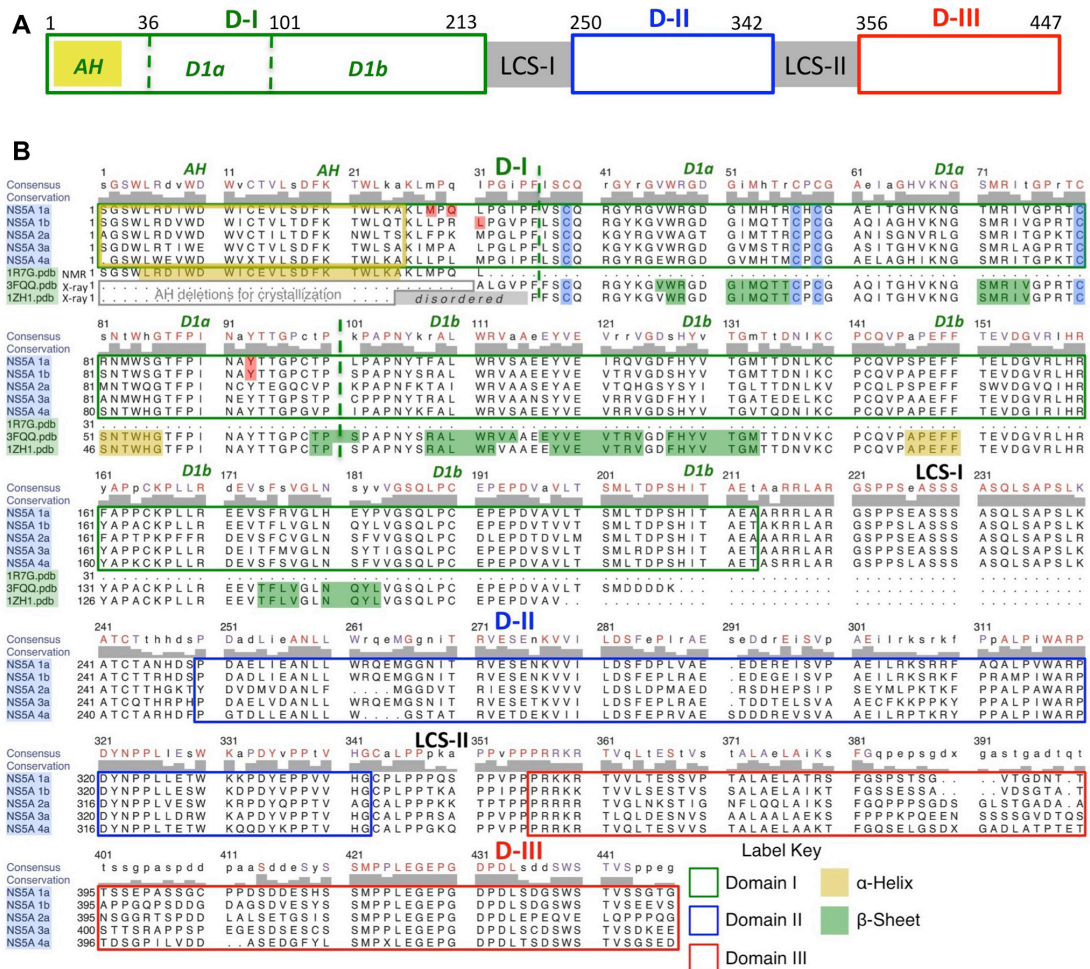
A

1 36 D-I 101 213 250 D-II 342 356 D-III 447

AH D1a D1b LCS-I LCS-II

B

1 AH 11 AH 21 31 D-I 41 D1a 51 61 D1a 71

Consensus sGSWLRdvWD WvCTVLsDFK TWLkaKLMPq IPGiPFISCQ rGYrGVWRGD GiMhTrCPCG AelaGHVKNG SMRItGPrTC
Conservation
NS5A 1a 1 SGSWLRDIWD WICEVLSDFK TWLKAKLMPQ LPGIPFVSCQ RGYRGVWRGD GIMHTRCHCG AEITGHVKNG TMRIVGPRTC
NS5A 1b 1 SGSWLRDVWD WICTVLTDFK TWLQTKLLPR LPGVPFFSCQ RGYKGVWRGD GIMQTTCPCG AQIAGHVKNG SMRIVGPRTC
NS5A 2a 1 AGSWLRDVWD WVCTILTDFK NWLTSKLFPK MPGLPFISCQ KGYKGVWAGT GIMTTRCPCG ANISGNVRLG SMRITGPKTC
NS5A 3a 1 SGDWLRTIWE WVCTVLSDFK TWLSAKIMPA LPGLPFISCQ KGYKGVWRGD GVMSTRCPCG ASITGHVKNG SMRLAGPRTC
NS5A 4a 1 SGSWLWEVWD WVXTVLSDFK TWLKAKLLPL MPGIPFLSCQ RGYRGEWRGD GVMHTMCPCG AELAGHIKNG SMRIVGPKTC
1R7G.pdb NMR 1 SGSWLRDIWD WICEVLSDFK TWLKAKLMPQ L
3FQQ.pdb X-ray 1 AH deletions for crystallization ALGVPFFSCQ RGYKGVWRGD GIMQTTCPCG AQITGHVKNG SMRIVGPRTC
1ZH1.pdb X-ray 1 disordered FSCQ RGYKGVWRGD GIMQTTCPCG AQITGHVKNG SMRIVGPRTC

81 D1a 91 101 D1b 111 121 D1b 131 141 D1b 151

Consensus sNtWhGTFPI NaYTTGPctP kPAPNYkrAL WRVaAeEYVE VrrVGDsHYv TGmTtDNIKC PCQVPaPEFF TEVDGVRIHR
Conservation
NS5A 1a 81 RNMWSGTFPI NAYTTGPCTP LPAPNYTFAL WRVSAEEYVE IRQVGDFHYV TGMTTDNLKC PCQVPSPEFF TELDGVRLHR
NS5A 1b 81 SNTWHGTFPI NAYTTGPCTP SPAPNYSRAL WRVAAEEYVE VTRVGDFHYV TGMTTDNVKC PCQVPAPEFF TEVDGVRLHR
NS5A 2a 81 MNTWQGTFPI NCYTEGQCVP KPAPNFKTAI WRVAASEYAE VTQHGSYSYI TGLTTDNLKV PCQLPSPEFF SWVDGVQIHR
NS5A 3a 81 ANMWHGTFPI NEYTTGPSTP CPPPNYTRAL WRVAANSYVE VRRVGDFHYV TGATEDELKC PCQVPAAEFF TEVDGVRLHR
NS5A 4a 80 TNTWHGTFPI NAYTTGPGVP IPAPNYKFAL WRVSAEEYVE VRRVGDFHYV TGVTQDNIKC PCQVPAPEFF TEVDGIRIHR
1R7G.pdb 31
3FQQ.pdb 51 SNTWHGTFPI NAYTTGPCTP SPAPNYSRAL WRVAAEEYVE VTRVGDFHYV TGMTTDNVKC PCQVPAPEFF TEVDGVRLHR
1ZH1.pdb 46 SNTWHGTFPI NAYTTGPCTP SPAPNYSRAL WRVAAEEYVE VTRVGDFHYV TGMTTDNVKC PCQVPAPEFF TEVDGVRLHR

D1b 171 181 D1b 191 201 D1b 211 221 LCS-I 231

Consensus yAPcCKPLLR dEVsFsVGLN syvVGSQLPC EPEPDVaVLT SMLTDPSHIT AEtAaRRLAR GSPPSeASSS ASQLSAPSLK
Conservation
NS5A 1a 161 FAPPCKPLLR EEVSFRVGLH EYPVGSQLPC EPEPDVAVLT SMLTDPSHIT AEAAARRLAR GSPPSEASSS ASQLSAPSLK
NS5A 1b 161 YAPACKPLLR EEVTFLVGLN QYLVGSQLPC EPEPDVTVVT SMLTDPSHIT AEAAKRRLAR GSPPSLASSS ASQLSAPSLK
NS5A 2a 161 FAPTPKPFFR DEVSFCVGLN SFVVGSQLPC DLEPDTDVLM SMLTDPSHIT AETAARRLAR GSPPSEASSS ASQLSAPSLK
NS5A 3a 161 YAPPCKPLLR DEITFMVGLN SYTIGSQLPC EPEPDVSVLT SMLRDPSHIT AETAARRLAR GSPPSEASSS ASQLSAPSLK
NS5A 4a 160 YAPKCKPLLR DEVSFSVGLN SFVVGSQLPC EPEPDVAVLT SMLTDPSHIT AETASRRLAR GSPPSLASSS ASQLSAPSLK
1R7G.pdb 31
3FQQ.pdb 131 YAPACKPLLR EEVTFLVGLN QYLVGSQLPC EPEPDVAVLT SMDDDDK
1ZH1.pdb 126 YAPACKPLLR EEVTFLVGLN QYLVGSQLPC EPEPDVAVLT SMLTDPSHIT AEAAKRRLAR GSPPSLASSS ASQLSAPSLK

241 251 261 271 D-II 281 291 301 311

Consensus ATCTthhdsP DadLieANLL WrqeMGgniT RVESEnKVVI LDSFePIrAE seDdrEiSVp AEIlrksrkf PpALPiWARP
Conservation
NS5A 1a 241 ATCTANHDSP DAELIEANLL WRQEMGGNIT RVESENKVVI LDSFDPLVAE .EDEREISVP AEILRKSRRF AQALPVWARP
NS5A 1b 241 ATCTTRHDSP DADLIEANLL WRQEMGGNIT RVESENKVVI LDSFEPLRAE .EDEGEISVP AEILRKSKKF PRAMPIWARP
NS5A 2a 241 ATCTTHGKTY DVDMVDANLF M.....MGGDVT RIESESKVVV LDSLDPMAED .RSDHEPSIP SEYMLPKTKF PPALPAWARP
NS5A 3a 241 ATCQTHRPHP DAELVDANLL WRQEMGSNIT RVESETKVVI LDSFEPLRAE .TDDTELSVA AECFKKPPKY PPALPIWARP
NS5A 4a 240 ATCTARHDFP GTDLLEANLL W.....GSSTAT RVETDEKVII LDSFEPRVAE SDDDREVSVA AEILRPTKRY PPALPIWARP

321 331 341 LCS-II 351 361 371 381 391

Consensus DYNPPLIEsW KaPDYvPPtV HGcaLPPpka PPvPPPRKR TVqLtESTVs tALAeLAiKs FGqpepsgdx gastgadtqt
Conservation
NS5A 1a 320 DYNPPLLETW KKPDYEPPVV HGCPLPPPQS PPVPPPRKKR TVVLTESSVP TALAELATRS FGSPSTSG.. ..VTGDNT.T
NS5A 1b 320 DYNPPLLESW KDPDYVPPVV HGCPLPPTKA PPIPPPRRKR TVVLSESTVS SALAELATKT FGSSESSA.. ..VDSGTA.T
NS5A 2a 316 DYNPPLVESW KRPDYQPPTV AGCALPPPKK TPTPPPRRRR TVGLNKSTIG NFLQQLAIKS FGQPPPSGDS GLSTGADA.A
NS5A 3a 320 DYNPPLLDRW KAPDYVPPTV HGCALPPRSA PPVPPPRRKR TLQLDESNVS AALAALAEKS FPPPKPQEEN SSSSGVDTQS
NS5A 4a 316 DYNPPLLETW KQQDYKPPTV HGCALPPGKQ PPVPPPRRKR TVQLTESVVS TALAELAAKT FGQSELGSDX GADLAPTPET

401 411 421 431 D-III 441

Consensus tssgpaspdd paaSddeSyS SMPPLEGEPG DPDLsddSWS TVSppeg
Conservation
NS5A 1a 395 TSSEPASSGC PPDSDDESHS SMPPLEGEPG DPDLSDGSWS TVSSGTG
NS5A 1b 395 APPGQPSDDG DAGSDVESYS SMPPLEGEPG DPDLSDGSWS TVSEEVS
NS5A 2a 395 NSGGRTSPDD LALSETGSIS SMPPLEGEPG DPDLEPEQVE LQPPPQG
NS5A 3a 400 STTSRAPPSP EGESDSESCS SMPPLEGEPG DPDLSCDSWS TVSDKEE
NS5A 4a 396 TDSGPILVDD ...ASEDGFYL SMPXLEGEPG DPDLTSDSWS TVSGSED

Label Key
Domain I
Domain II
Domain III
α-Helix
β-Sheet